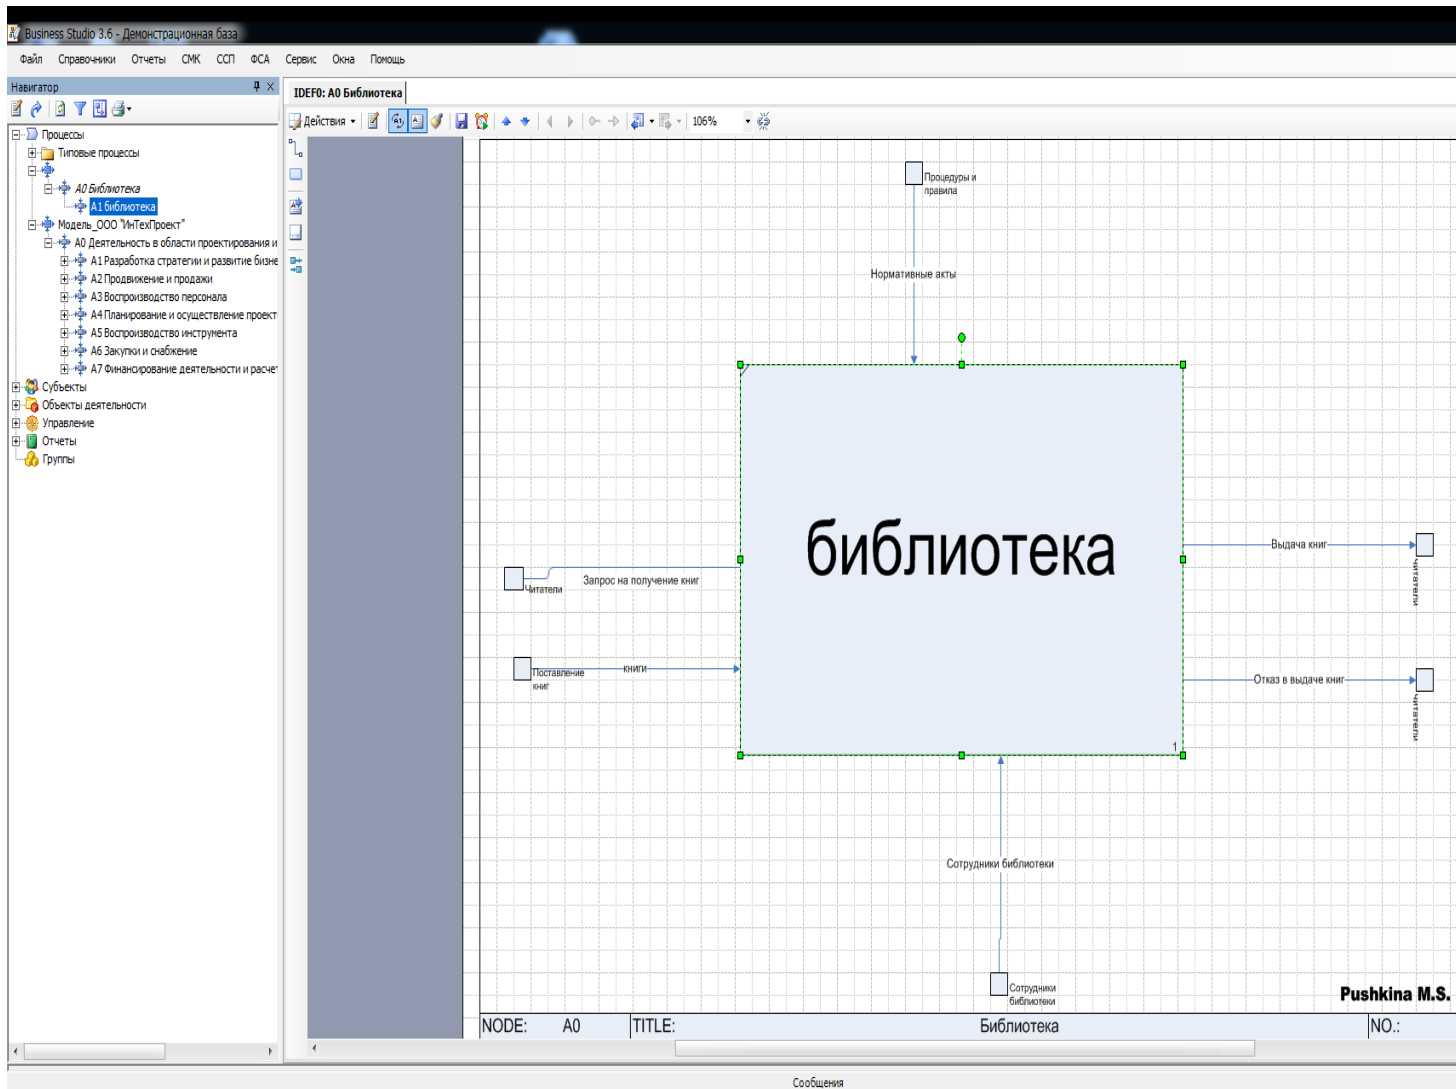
Business Studio 3.6 - Демонстрационная база

Файл Справочники Отчеты СМК ССП ФСА Сервис Окна Помощь

Навигатор

Процессы
Типовые процессы
A0 Библиотека
A1 библиотека
Модель_ООО "ИнТехПроект"
A0 Деятельность в области проектирования и
A1 Разработка стратегии и развитие бизне
A2 Продвижение и продажи
A3 Воспроизводство персонала
A4 Планирование и осуществление проект
A5 Воспроизводство инструмента
A6 Закупки и снабжение
A7 Финансирование деятельности и расче
Субъекты
Объекты деятельности
Управление
Отчеты
Группы

IDEF0: A0 Библиотека

Действия
106%

Процедуры и правила

Нормативные акты

библиотека

1

Читатели

Запрос на получение книг

Поставление книг

книги

Выдача книг

Читатели

Отказ в выдаче книг

Читатели

Сотрудники библиотеки

Сотрудники библиотеки

Pushkina M.S.

| NODE: | A0 | TITLE: | Библиотека | NO.: |
|---|---|---|---|---|

Сообщения